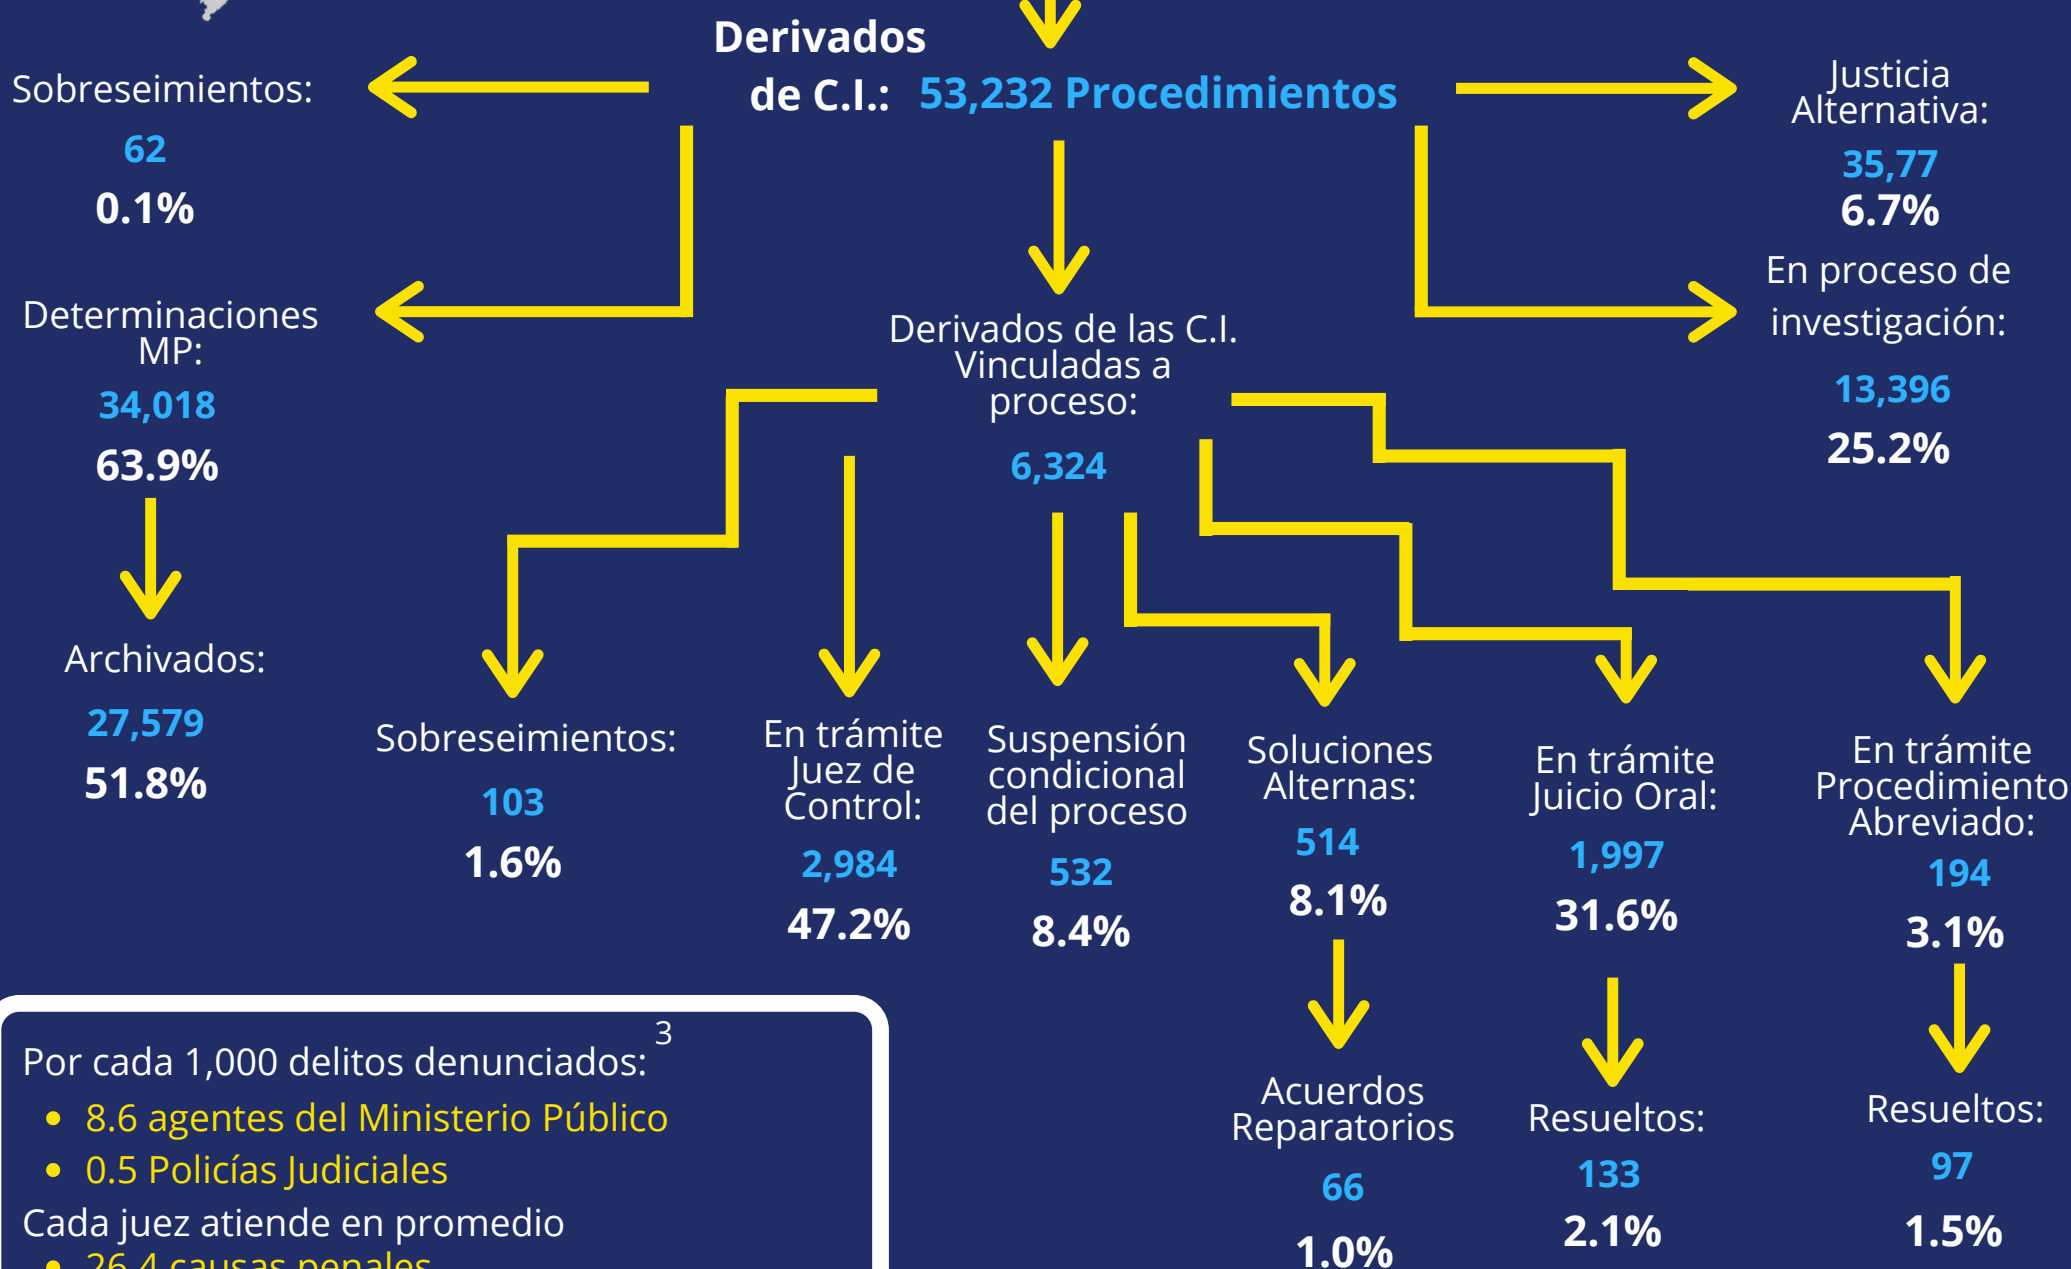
Derivados de C.I.: 53,232 Procedimientos

Sobreseimientos:
62
0.1%

Justicia Alternativa:
35,77
6.7%

Determinaciones MP:
34,018
63.9%

Derivados de las C.I. Vinculadas a proceso:
6,324

En proceso de investigación:
13,396
25.2%

Archivados:
27,579
51.8%

Sobreseimientos:
103
1.6%

En trámite Juez de Control:
2,984
47.2%

Suspensión condicional del proceso
532
8.4%

Soluciones Alternas:
514
8.1%

En trámite Juicio Oral:
1,997
31.6%

En trámite Procedimiento Abreviado:
194
3.1%

Acuerdos Reparatorios
66
1.0%

Resueltos:
133
2.1%

Resueltos:
97
1.5%

Por cada 1,000 delitos denunciados: $^3$
• 8.6 agentes del Ministerio Público
• 0.5 Policías Judiciales
Cada juez atiende en promedio
• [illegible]